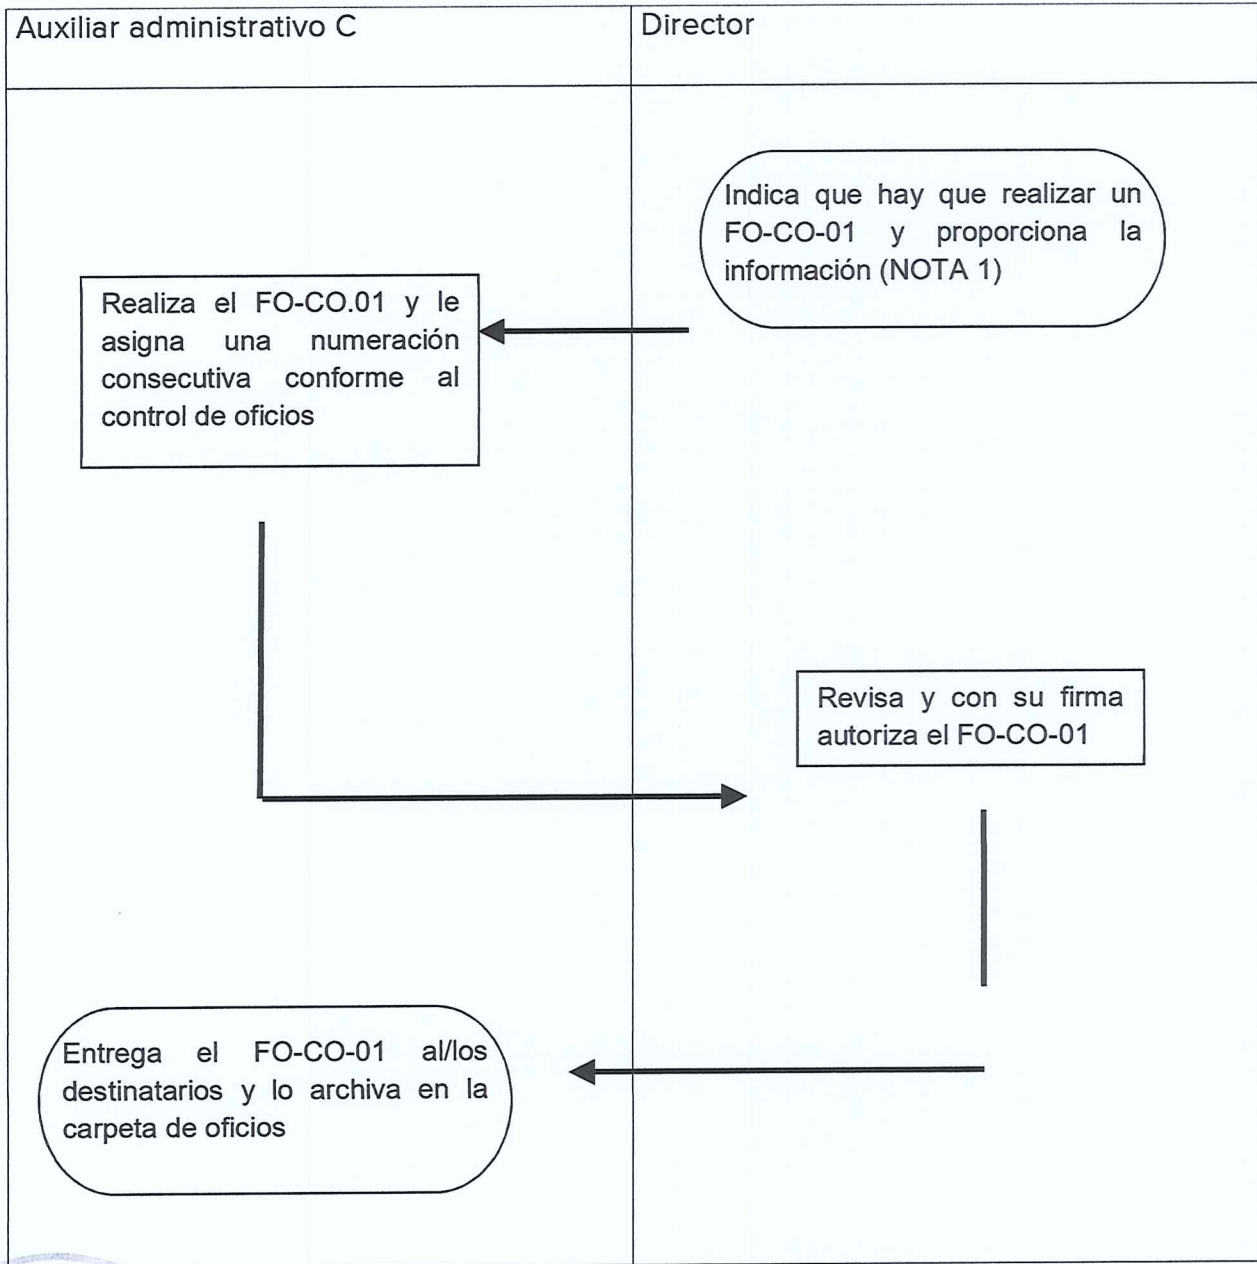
Auxiliar administrativo C

Director

Indica que hay que realizar un FO-CO-01 y proporciona la información (NOTA 1)

Realiza el FO-CO.01 y le asigna una numeración consecutiva conforme al control de oficios

Revisa y con su firma autoriza el FO-CO-01

Entrega el FO-CO-01 al/los destinatarios y lo archiva en la carpeta de oficios